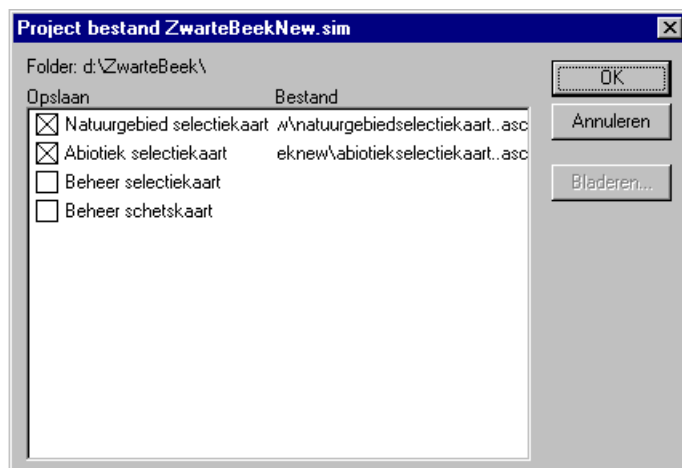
Project bestand ZwarteBeekNew.sim

Folder: d:\ZwarteBeek\

Opslaan

Bestand

☒ Natuurgebied selectiekaart w\natuurgebiedselectiekaart..asc

☒ Abiotiek selectiekaart eknew\abiotiekselectiekaart..asc

☐ Beheer selectiekaart

☐ Beheer schetskaart

OK

Annuleren

Bladeren...